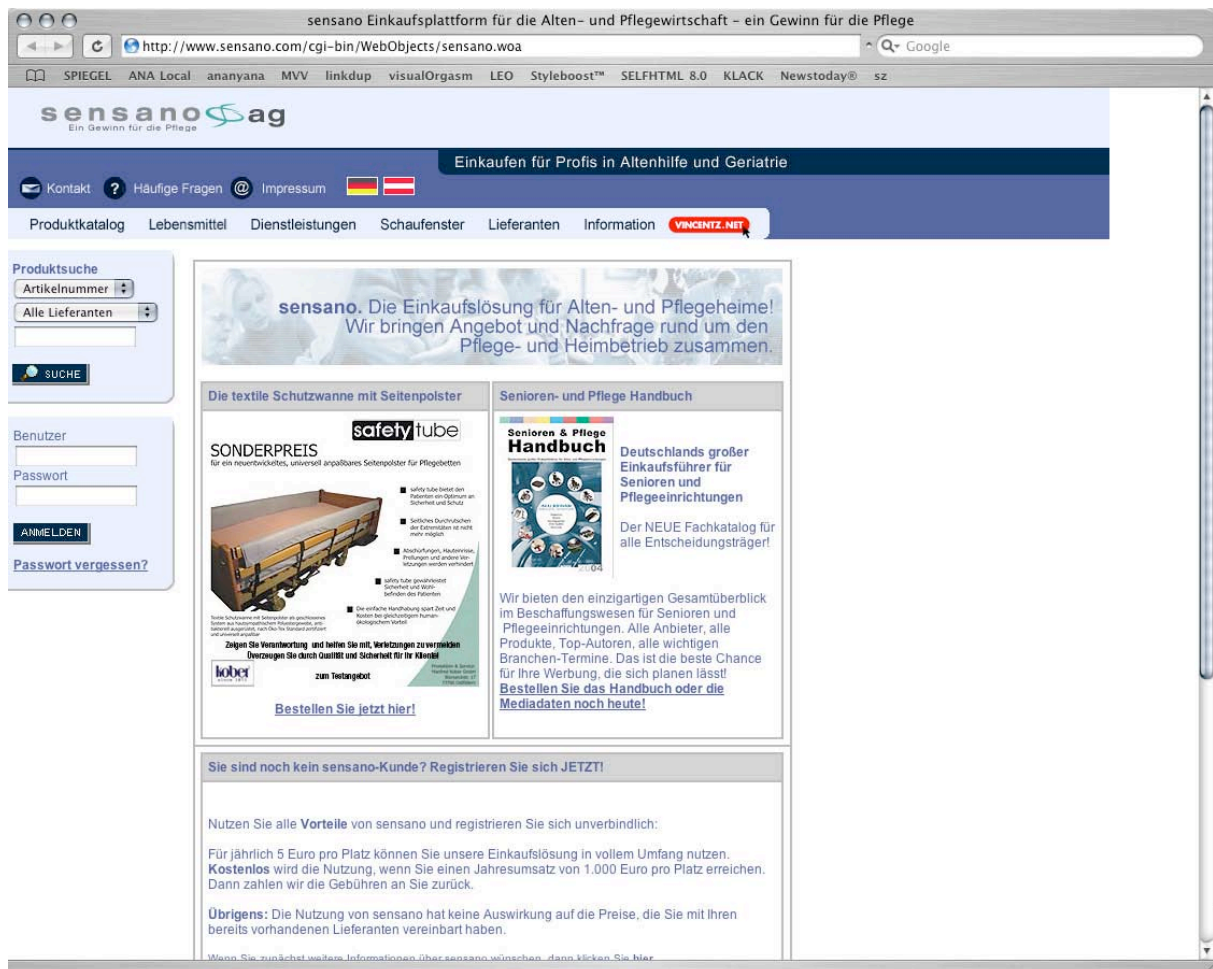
sensano Einkaufsplattform für die Alten- und Pflegewirtschaft - ein Gewinn für die Pflege

http://www.sensano.com/cgi-bin/WebObjects/sensano.woa

Google

SPIEGEL ANA Local ananyana MVV linkdup visualOrgasm LEO Styleboost™ SELFHTML 8.0 KLACK Newstoday® sz

sensano ag
Ein Gewinn für die Pflege

Einkaufen für Profis in Altenhilfe und Geriatrie

Kontakt Häufige Fragen Impressum

Produktkatalog Lebensmittel Dienstleistungen Schaufenster Lieferanten Information VINCENTZ.NET

Produktsuche
Artikelnummer
Alle Lieferanten

SUCHE

Benutzer
Passwort

ANMELDEN

Passwort vergessen?

sensano. Die Einkaufslösung für Alten- und Pflegeheime! Wir bringen Angebot und Nachfrage rund um den Pflege- und Heimbetrieb zusammen.

Die textile Schutzwanne mit Seitenpolster

safety tube

SONDERPREIS
für ein neuentwickeltes, universell anpassbares Seitenpolster für Pflegebetten

safety tube bietet den Patienten ein Optimum an Sicherheit und Schutz

Seitliches Durchrutschen der Extremitäten ist nicht mehr möglich

Abschürfungen, Hautenrisse, Prellungen und andere Verletzungen werden verhindert

safety tube gewährleistet Sicherheit und Wohlbefinden des Patienten

Die einfache Handhabung spart Zeit und Kosten bei gleichzeitigem human-ökologischem Vorteil

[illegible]

Zeigen Sie Verantwortung und helfen Sie mit, Verletzungen zu vermeiden
Überzeugen Sie durch Qualität und Sicherheit für Ihr Klientel

lober

zum Testangebot

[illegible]

Bestellen Sie jetzt hier!

Senioren- und Pflege Handbuch

Senioren & Pflege Handbuch

2004

Deutschlands großer Einkaufsführer für Senioren und Pflegeeinrichtungen

Der NEUE Fachkatalog für alle Entscheidungsträger!

Wir bieten den einzigartigen Gesamtüberblick im Beschaffungswesen für Senioren und Pflegeeinrichtungen. Alle Anbieter, alle Produkte, Top-Autoren, alle wichtigen Branchen-Termine. Das ist die beste Chance für Ihre Werbung, die sich planen lässt!
Bestellen Sie das Handbuch oder die Mediadaten noch heute!

Sie sind noch kein sensano-Kunde? Registrieren Sie sich JETZT!

Nutzen Sie alle Vorteile von sensano und registrieren Sie sich unverbindlich:

Für jährlich 5 Euro pro Platz können Sie unsere Einkaufslösung in vollem Umfang nutzen. Kostenlos wird die Nutzung, wenn Sie einen Jahresumsatz von 1.000 Euro pro Platz erreichen. Dann zahlen wir die Gebühren an Sie zurück.

Übrigens: Die Nutzung von sensano hat keine Auswirkung auf die Preise, die Sie mit Ihren bereits vorhandenen Lieferanten vereinbart haben.

Wenn Sie zunächst weitere Informationen über sensano wünschen, dann klicken Sie hier.